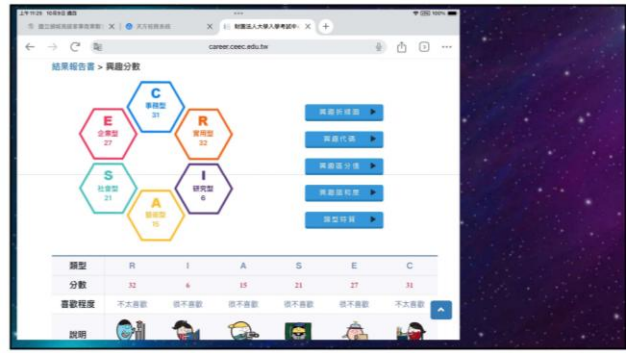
上午11:26 10月9日 週五

國立臺灣師範大學

大考服務系統

財團法人大學入學考試中心

career.ceec.edu.tw

100%

結果報告書 > 興趣分數

C
事務型
31

R
實用型
32

E
企業型
27

I
研究型
6

S
社會型
21

A
藝術型
15

興趣祈禱圖 ▶

興趣代碼 ▶

興趣區分值 ▶

興趣個別度 ▶

類型特質 ▶

| 類型 | R | I | A | S | E | C |
|---|---|---|---|---|---|---|
| 分數 | 32 | 6 | 15 | 21 | 27 | 31 |
| 喜歡程度 | 不太喜歡 | 很不喜歡 | 很不喜歡 | 很不喜歡 | 很不喜歡 | 不太喜歡 |
| 說明 | | | | | | |